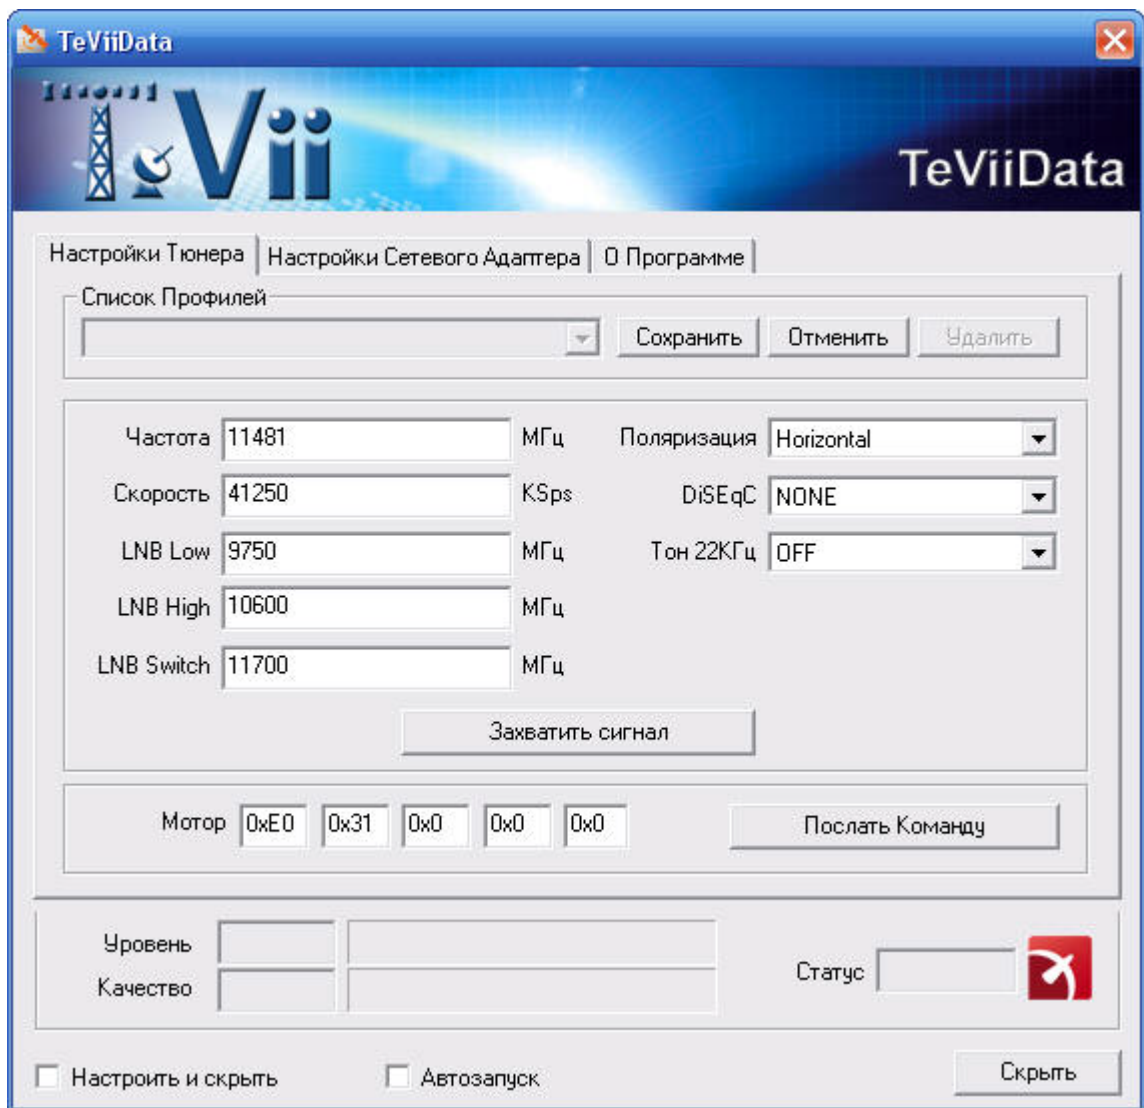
TeViiData

TeVii

TeViiData

Настройки Тюнера | Настройки Сетевого Адаптера | О Программе

Список Профилей

Сохранить Отменить Удалить

Частота 11481 МГц
Скорость 41250 KSps
LNB Low 9750 МГц
LNB High 10600 МГц
LNB Switch 11700 МГц

Поляризация Horizontal
DiSEqC NONE
Тон 22КГц OFF

Захватить сигнал

Мотор 0xE0 0x31 0x0 0x0 0x0

Послать Команду

Уровень
Качество

Статус

Настроить и скрыть
Автозапуск

Скрыть